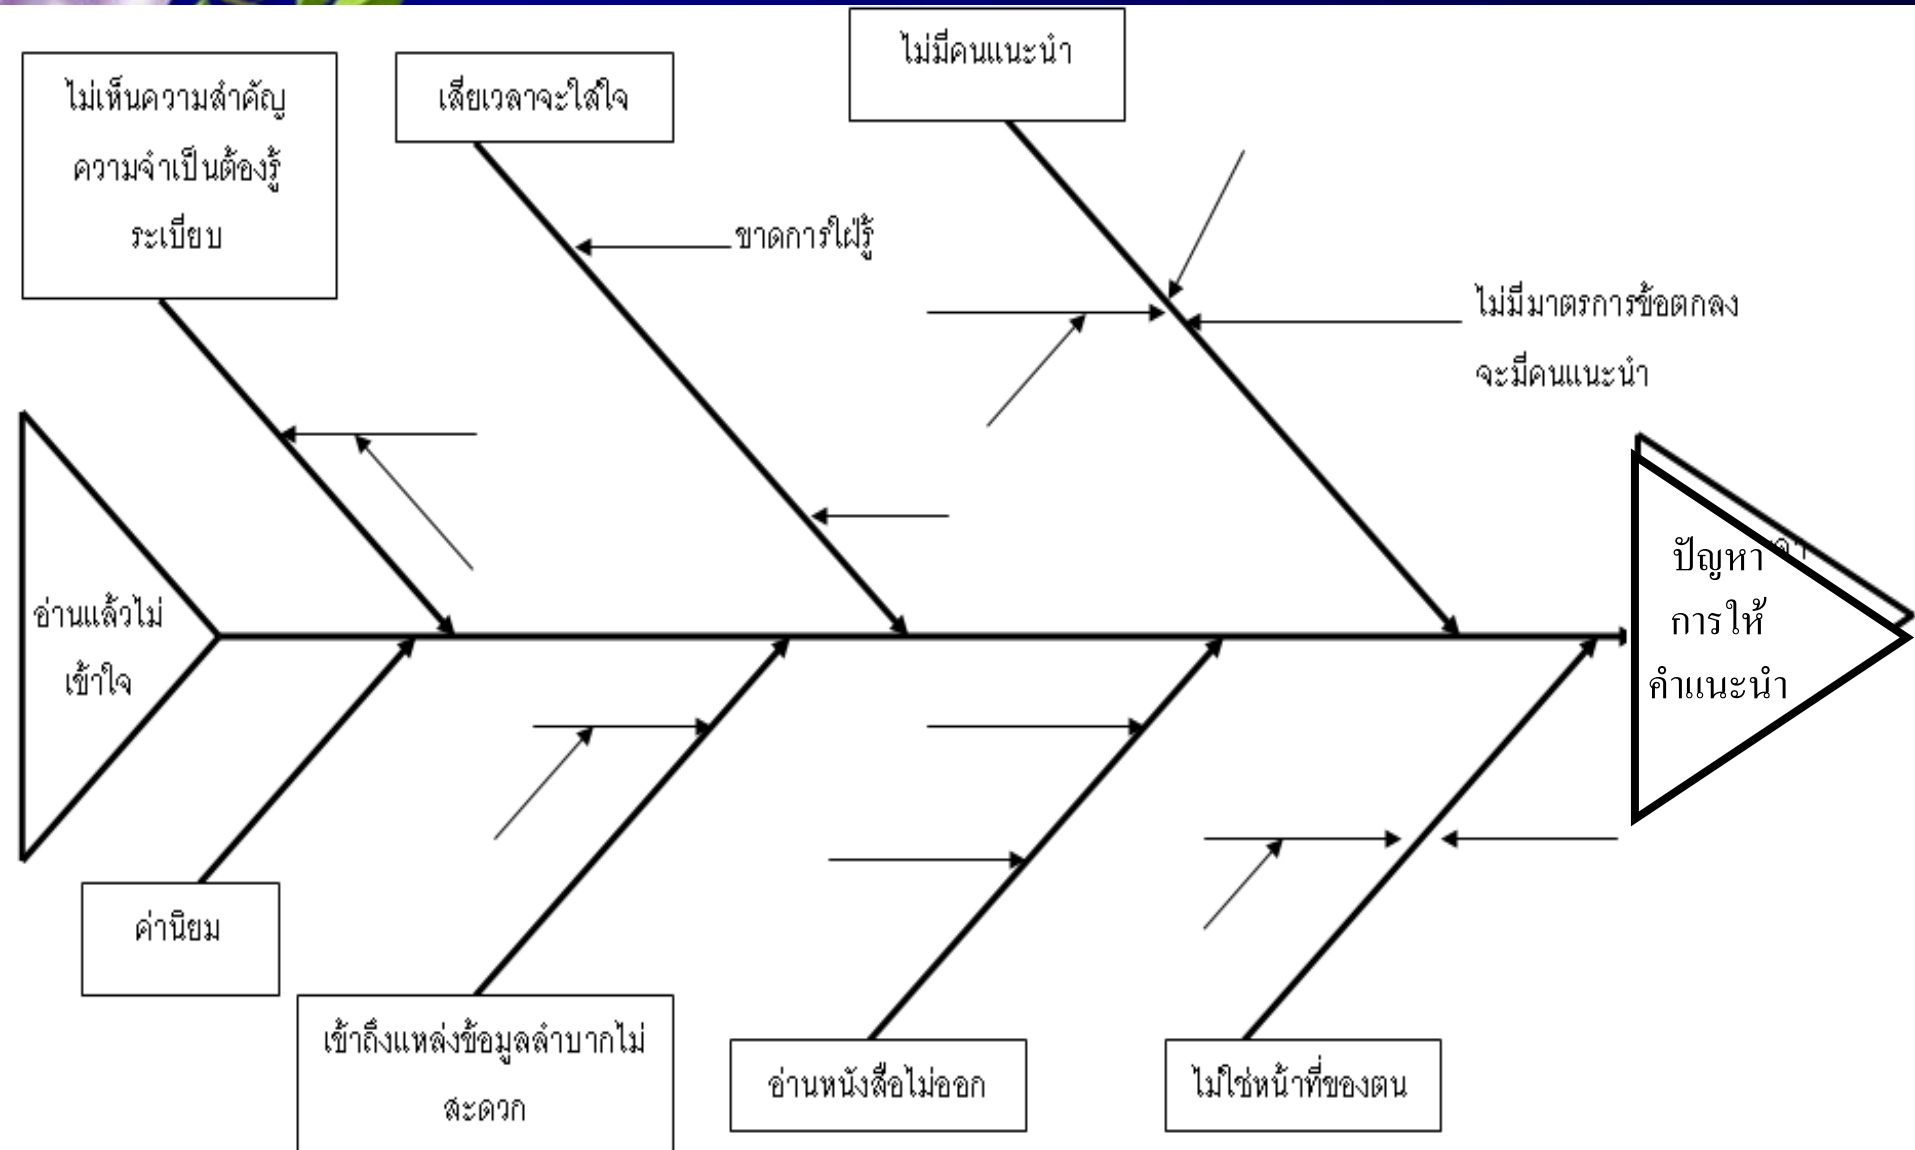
ไม่เห็นความสำคัญ ความจำเป็นต้องรู้ ระเบียบ

เสียเวลาจะใส่ใจ

ไม่มีคนแนะนำ

ขาดการใฝ่รู้

ไม่มีมาตรการข้อตกลง จะมีคนแนะนำ

อ่านแล้วไม่เข้าใจ

ปัญหา การให้ คำแนะนำ

ค่านิยม

เข้าถึงแหล่งข้อมูลลำบากไม่สะดวก

อ่านหนังสือไม่ออก

ไม่ใช่หน้าที่ของตน